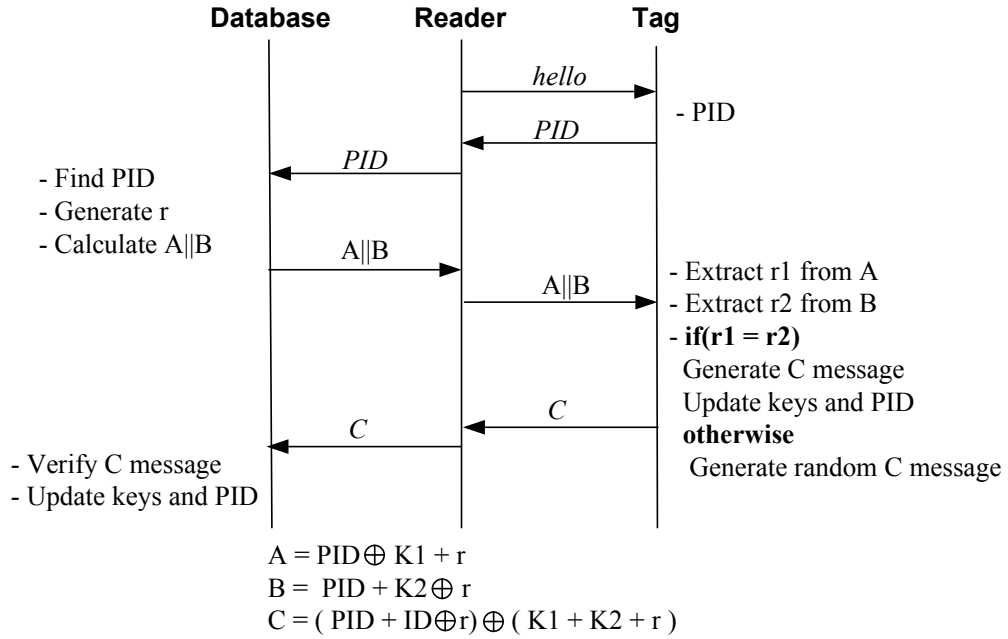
Database Reader Tag

hello

- PID

PID

PID

- Find PID
- Generate r
- Calculate A||B

A||B

A||B

- Extract r1 from A
- Extract r2 from B
- **if(r1 = r2)**
Generate C message
Update keys and PID
**otherwise**
Generate random C message

C

C

- Verify C message
- Update keys and PID

$A = PID \oplus K1 + r$
$B = PID + K2 \oplus r$
$C = ( PID + ID \oplus r) \oplus ( K1 + K2 + r )$